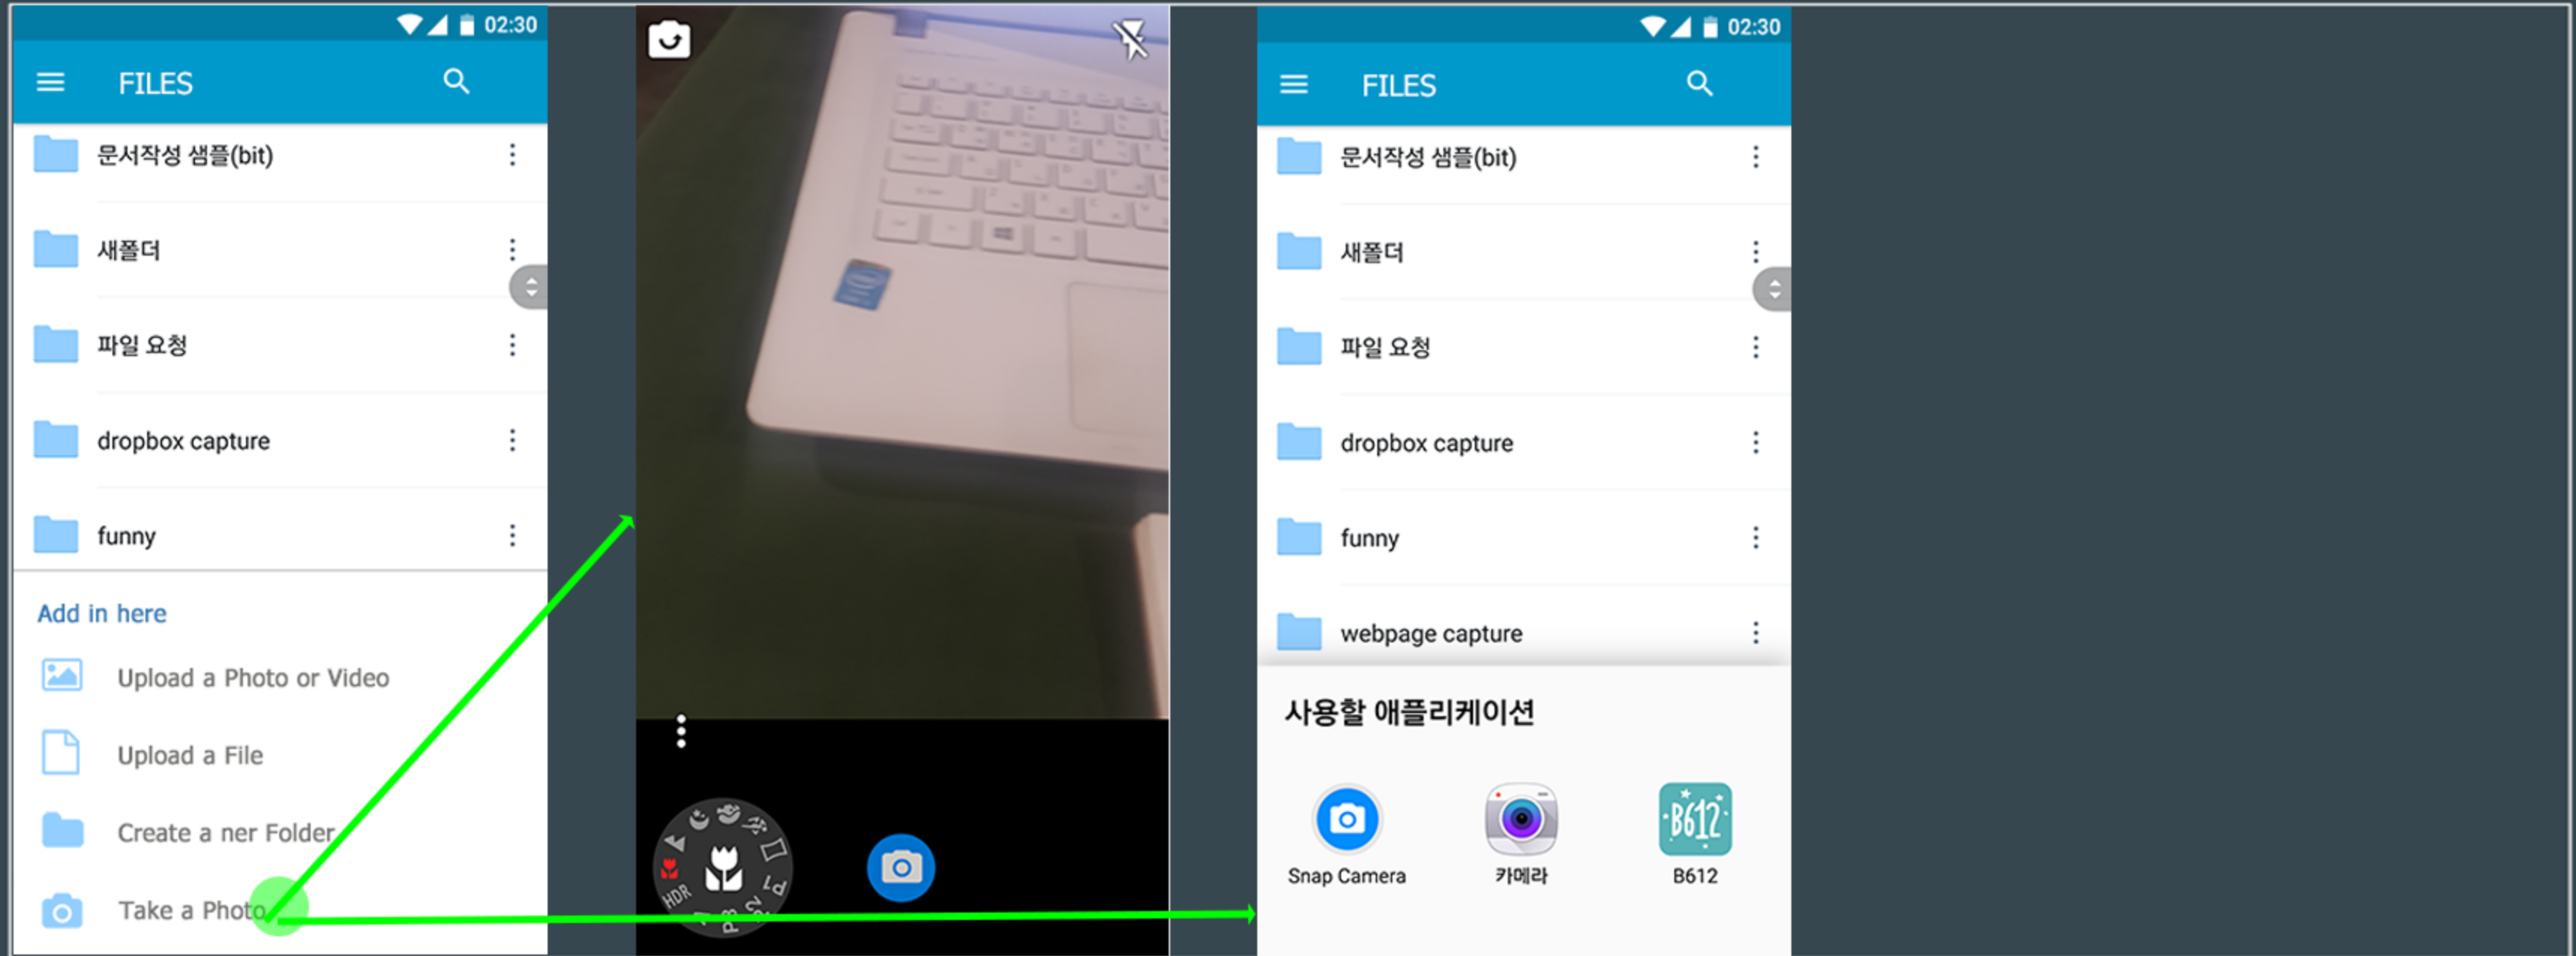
02:30

FILES

문서작성 샘플(bit)

새폴더

파일 요청

dropbox capture

funny

Add in here

Upload a Photo or Video

Upload a File

Create a ner Folder

Take a Photo

HDR

02:30

FILES

문서작성 샘플(bit)

새폴더

파일 요청

dropbox capture

funny

webpage capture

사용할 애플리케이션

Snap Camera

카메라

B612